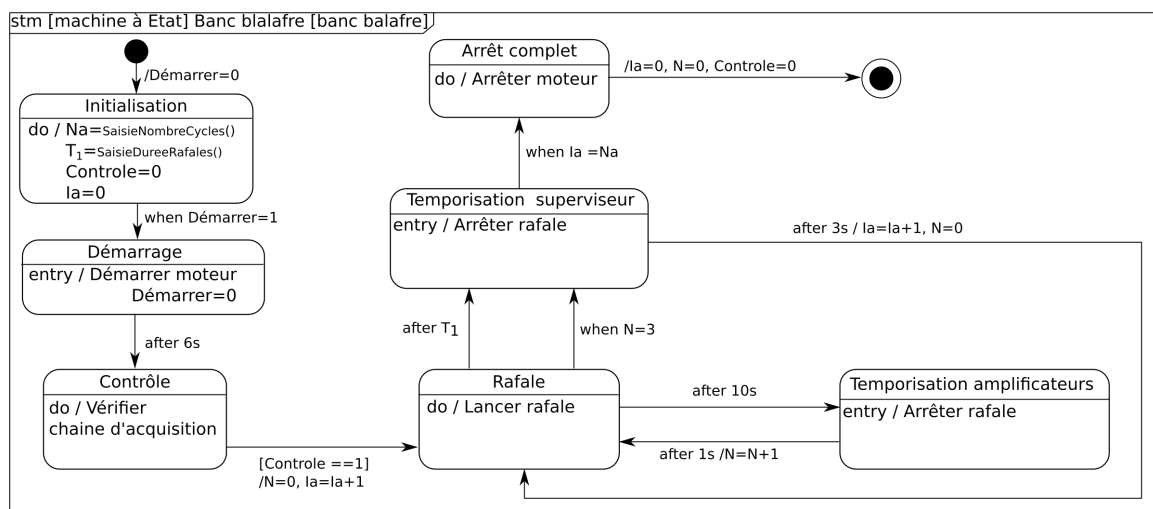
stm [machine à Etat] Banc blalafre [banc balafre]

/Démarrer=0

Initialisation
do / Na=SaisieNombreCycles()
$T_1$=SaisieDureeRafales()
Controle=0
Ia=0

when Démarrer=1

Démarrage
entry / Démarrer moteur
Démarrer=0

after 6s

Contrôle
do / Vérifier
chaine d'acquisition

[Controle ==1]
/N=0, Ia=Ia+1

Arrêt complet
do / Arrêter moteur

/Ia=0, N=0, Controle=0

when Ia =Na

Temporisation superviseur
entry / Arrêter rafale

after 3s / Ia=Ia+1, N=0

after $T_1$

when N=3

Rafale
do / Lancer rafale

after 10s

after 1s /N=N+1

Temporisation amplificateurs
entry / Arrêter rafale